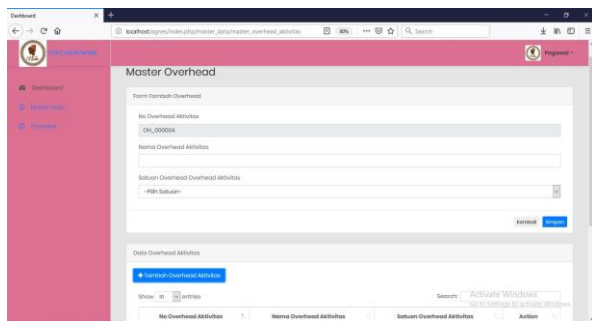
Dashboard
localhost/agnes/index.php/master_data/master_overhead_aktivitas
80%
Search
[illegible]
Pegawai
Dashboard
Master Data
Transaksi
Master Overhead
Form Tambah Overhead
No Overhead Aktivitas
OH_000004
Nama Overhead Aktivitas
Satuan Overhead Overhead Aktivitas
-Pilih Satuan-
Kembali
Simpan
Data Overhead Aktivitas
+ Tambah Overhead Aktivitas
Show 10 entries
Search:
Activate Windows
Go to Settings to activate Windows.
| No Overhead Aktivitas | Nama Overhead Aktivitas | Satuan Overhead Aktivitas | Action |